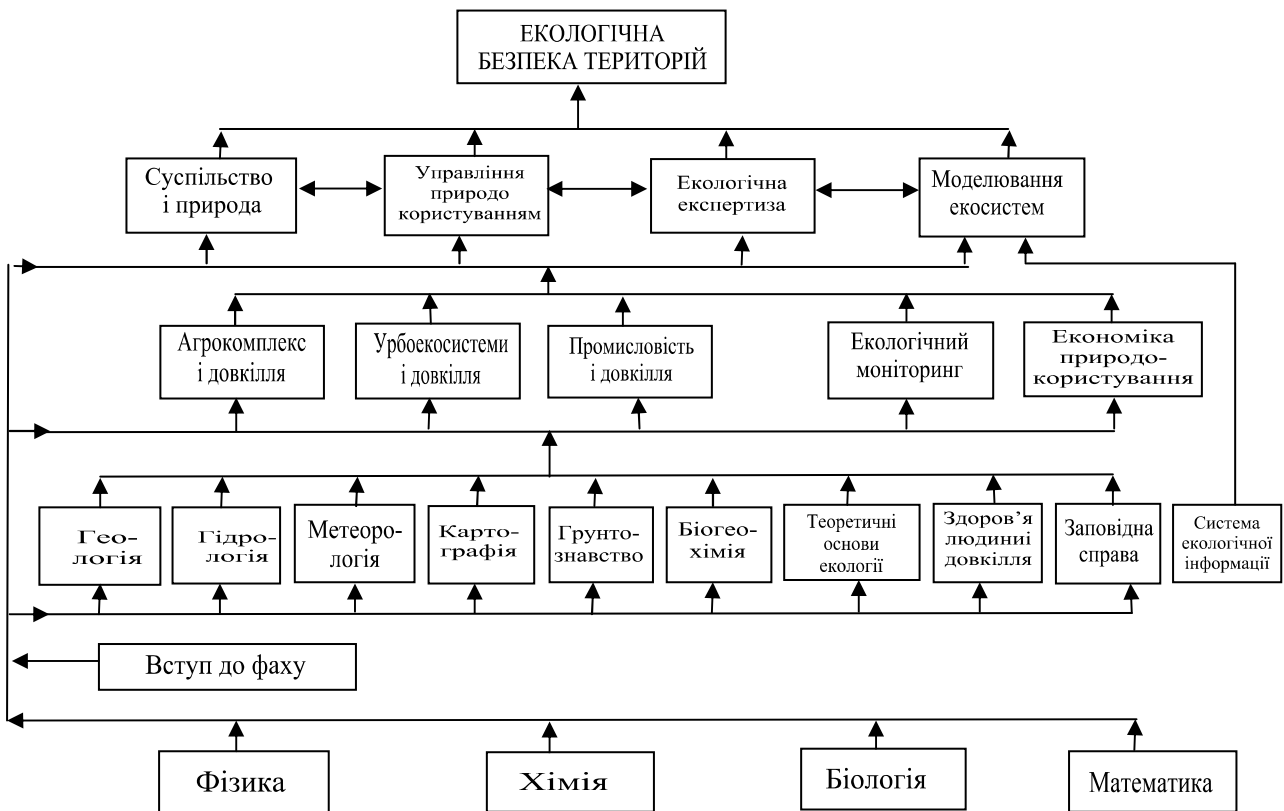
ЕКОЛОГІЧНА БЕЗПЕКА ТЕРИТОРІЙ

Суспільство і природа

Управління природо користуванням

Екологічна експертиза

Моделювання екосистем

Агрокомплекс і довкілля

Урбоекосистеми і довкілля

Промисловість і довкілля

Екологічний моніторинг

Економіка природокористування

Геологія

Гідрологія

Метеорологія

Картографія

Грунтознавство

Біогеохімія

Теоретичні основи екології

Здоров'я людиниі довкілля

Заповідна справа

Система екологічної інформації

Вступ до фаху

Фізика

Хімія

Біологія

Математика